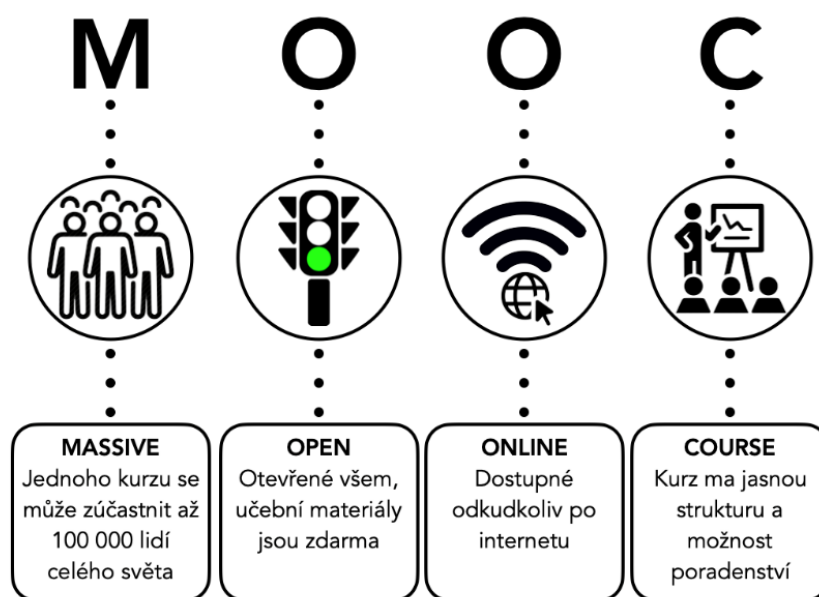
M O O C

MASSIVE
Jednoho kurzu se může zúčastnit až 100 000 lidí celého světa

OPEN
Otevřené všem, učební materiály jsou zdarma

ONLINE
Dostupné odkudkoliv po internetu

COURSE
Kurz ma jasnou strukturu a možnost poradenství